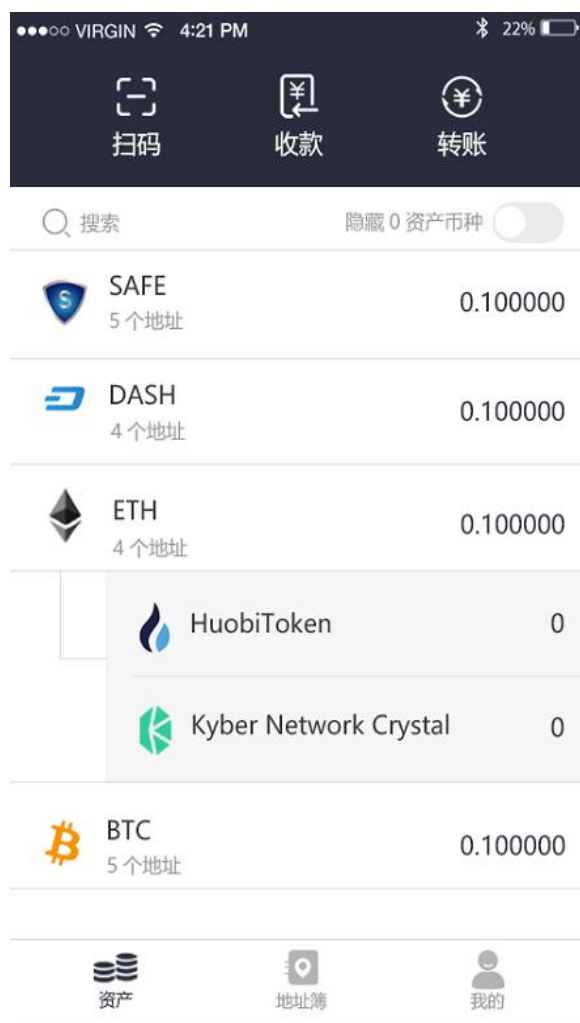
●●●○○ VIRGIN 4:21 PM 22%

扫码 收款 转账

搜索 隐藏 0 资产币种

SAFE
5 个地址
0.100000

DASH
4 个地址
0.100000

ETH
4 个地址
0.100000

HuobiToken 0

Kyber Network Crystal 0

BTC
5 个地址
0.100000

资产 地址簿 我的